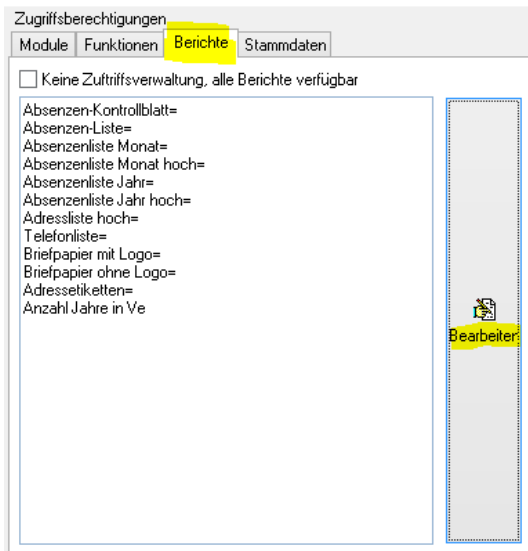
Zugriffsberechtigungen

Module | Funktionen | Berichte | Stammdaten

Keine Zuftriffsverwaltung, alle Berichte verfügbar

Absenzen-Kontrollblatt=
Absenzen-Liste=
Absenzenliste Monat=
Absenzenliste Monat hoch=
Absenzenliste Jahr=
Absenzenliste Jahr hoch=
Adressliste hoch=
Telefonliste=
Briefpapier mit Logo=
Briefpapier ohne Logo=
Adressetiketten=
Anzahl Jahre in Ve

Bearbeiten